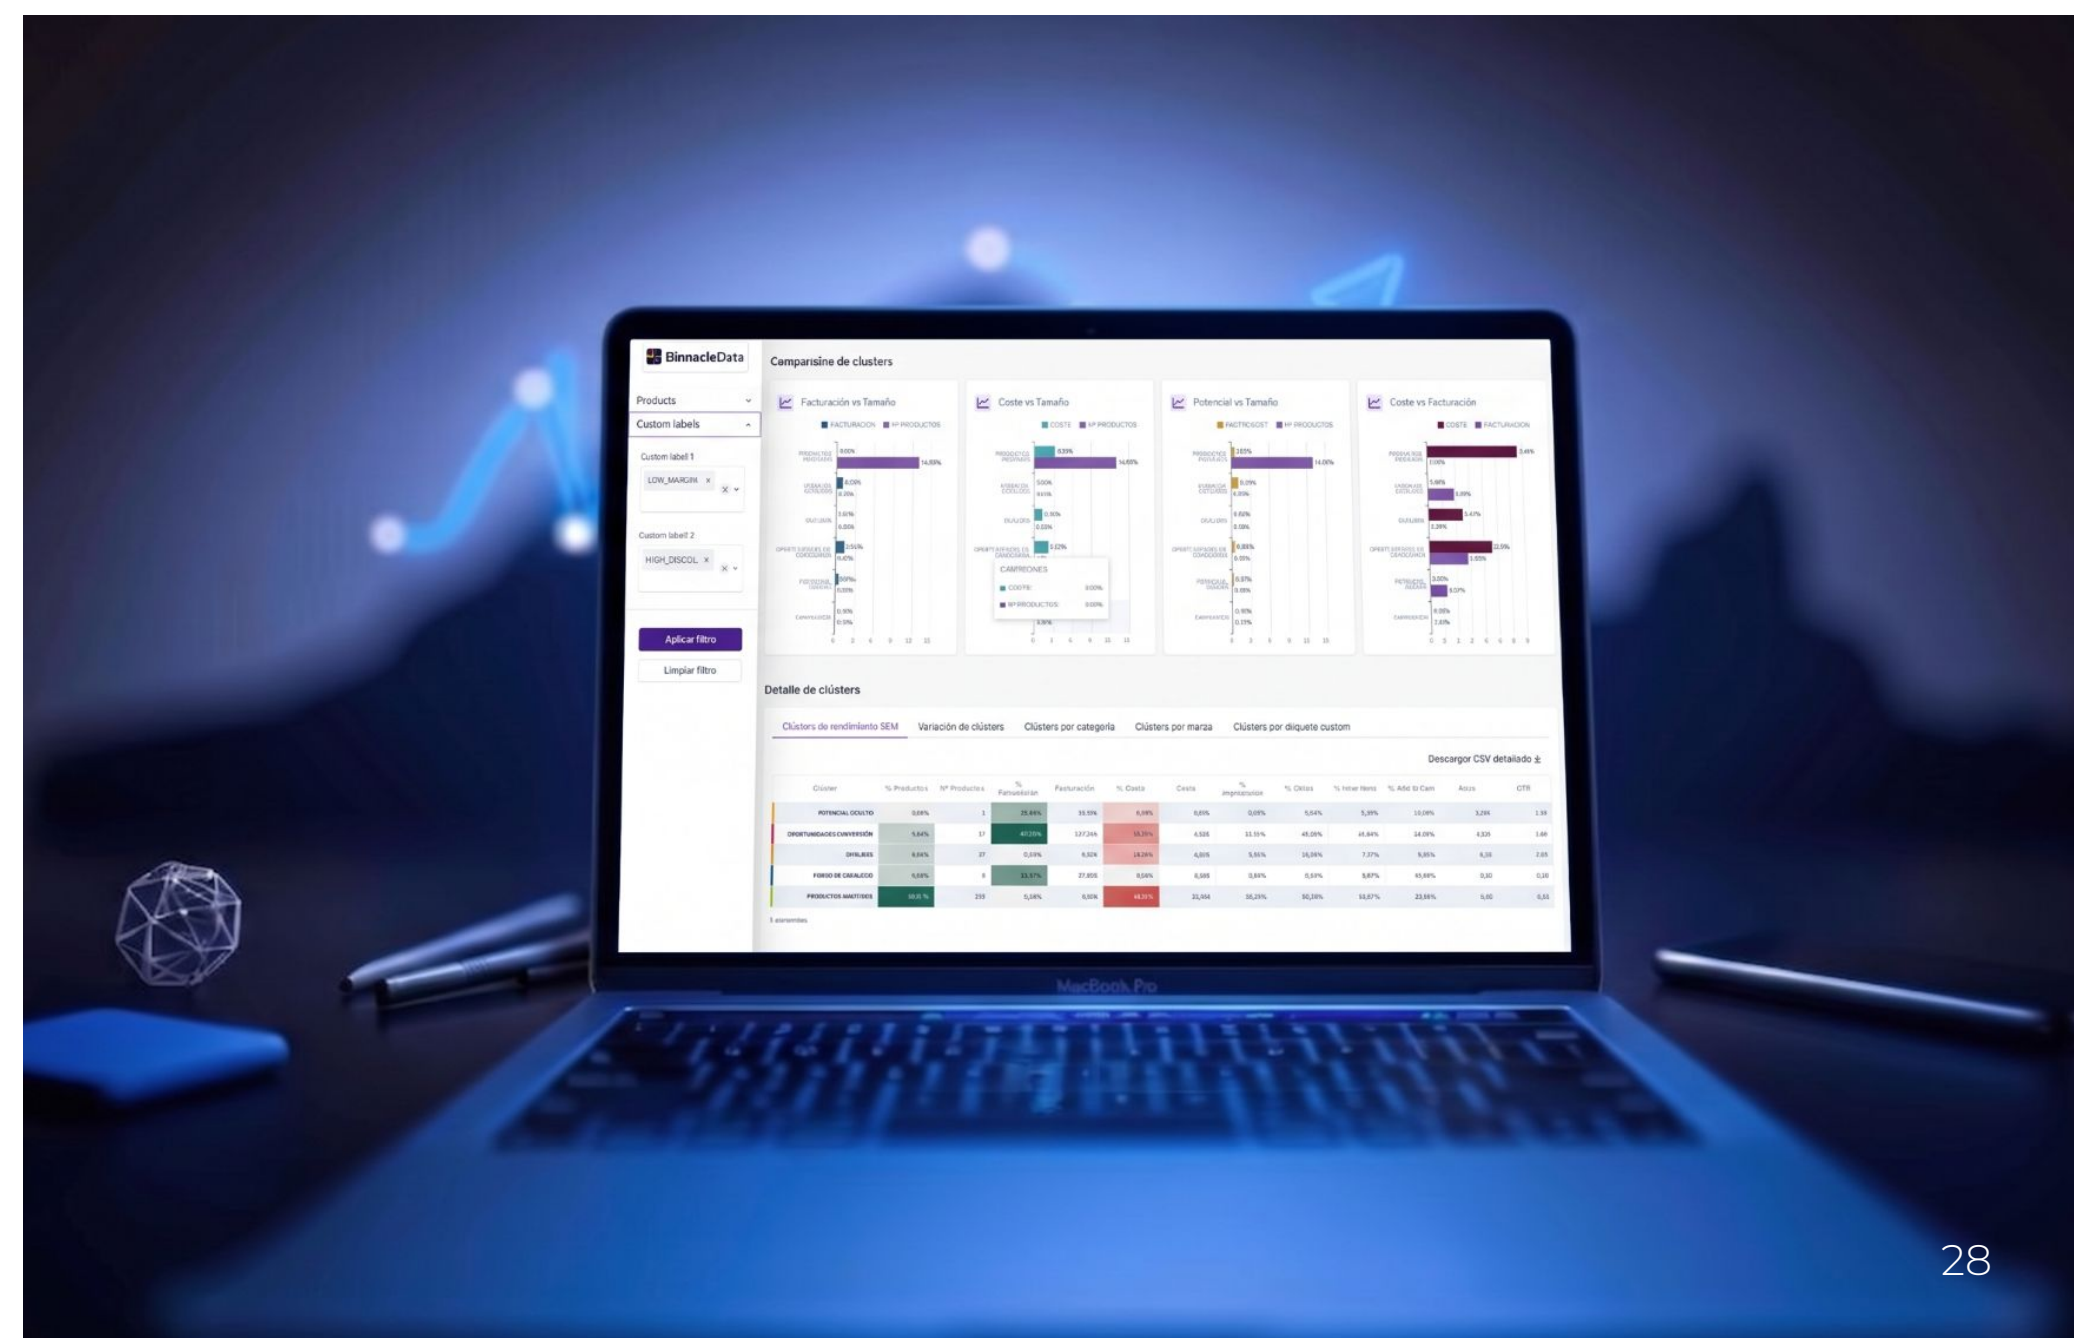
BinnacleData

Products

Custom labels

Custom label 1

LOW_MARGIN ×

Custom label 2

HIGH_DISCOL ×

Aplicar filtro

Limpiar filtro

Comparisine de clusters

Facturación vs Tamaño

Coste vs Tamaño

Potencial vs Tamaño

Coste vs Facturación

CAMPEONES

Detalle de clústers

Clústers de rendimiento SEM

Variación de clústers

Clústers por categoría

Clústers por marca

Clústers por etiquete custom

Descargar CSV detallado

| Clúster | % Productos | Nº Productos | % Facturación | Facturación | % Coste | Coste | % Impresiones | % Clics | % Inter Items | % Add to Cart | Acos | CTR |
|---|---|---|---|---|---|---|---|---|---|---|---|---|
| POTENCIAL OCULTO | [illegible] | 1 | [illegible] | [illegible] | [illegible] | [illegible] | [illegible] | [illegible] | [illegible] | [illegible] | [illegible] | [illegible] |
| OPORTUNIDADES CONVERSIÓN | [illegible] | 17 | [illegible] | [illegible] | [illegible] | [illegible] | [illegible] | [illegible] | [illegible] | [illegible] | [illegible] | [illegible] |
| DIVILNES | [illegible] | 37 | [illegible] | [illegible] | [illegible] | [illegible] | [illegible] | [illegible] | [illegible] | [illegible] | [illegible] | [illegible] |
| FONDO DE CABALLO | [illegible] | 8 | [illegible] | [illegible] | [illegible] | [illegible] | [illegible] | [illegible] | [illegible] | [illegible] | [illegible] | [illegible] |
| PRODUCTOS MALTIDES | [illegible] | 233 | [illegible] | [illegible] | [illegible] | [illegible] | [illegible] | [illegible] | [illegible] | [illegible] | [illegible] | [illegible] |

5 elementos

MacBook Pro

28